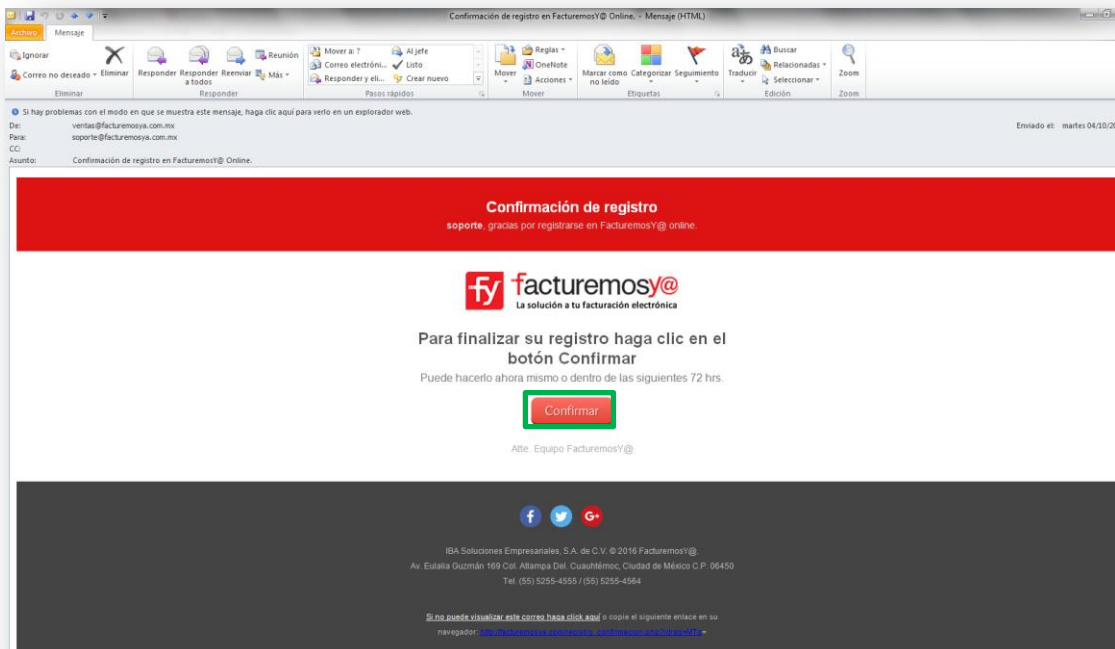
Confirmación de registro en FacturemosY@ Online. - Mensaje (HTML)

Archivo | Mensaje

Ignorar
Correo no deseado
Eliminar
Eliminar
Responder | Responder a todos | Reenviar | Reunión | Más
Responder
Mover a: ? | Correo electróni... | Responder y eli... | Al jefe | Listo | Crear nuevo
Pasos rápidos
Mover | Reglas | OneNote | Acciones
Mover
Marcar como no leído | Categorizar | Seguimiento
Etiquetas
Traducir | Buscar | Relacionadas | Seleccionar
Edición
Zoom
Zoom

Si hay problemas con el modo en que se muestra este mensaje, haga clic aquí para verlo en un explorador web.
De: ventas@facturemosya.com.mx
Para: soporte@facturemosya.com.mx
CC:
Asunto: Confirmación de registro en FacturemosY@ Online.
Enviado el: martes 04/10/20

Confirmación de registro
soporte, gracias por registrarse en FacturemosY@ online.

facturemosy@
La solución a tu facturación electrónica

Para finalizar su registro haga clic en el botón Confirmar
Puede hacerlo ahora mismo o dentro de las siguientes 72 hrs.

Confirmar

Atte. Equipo FacturemosY@

IBA Soluciones Empresariales, S.A. de C.V. © 2016 FacturemosY@.
Av. Eulalia Guzmán 169 Col. Atlampa Del. Cuauhtémoc, Ciudad de México C.P. 06450
Tel. (55) 5255-4555 / (55) 5255-4564

Si no puede visualizar este correo haga click aquí o copie el siguiente enlace en su navegador: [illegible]